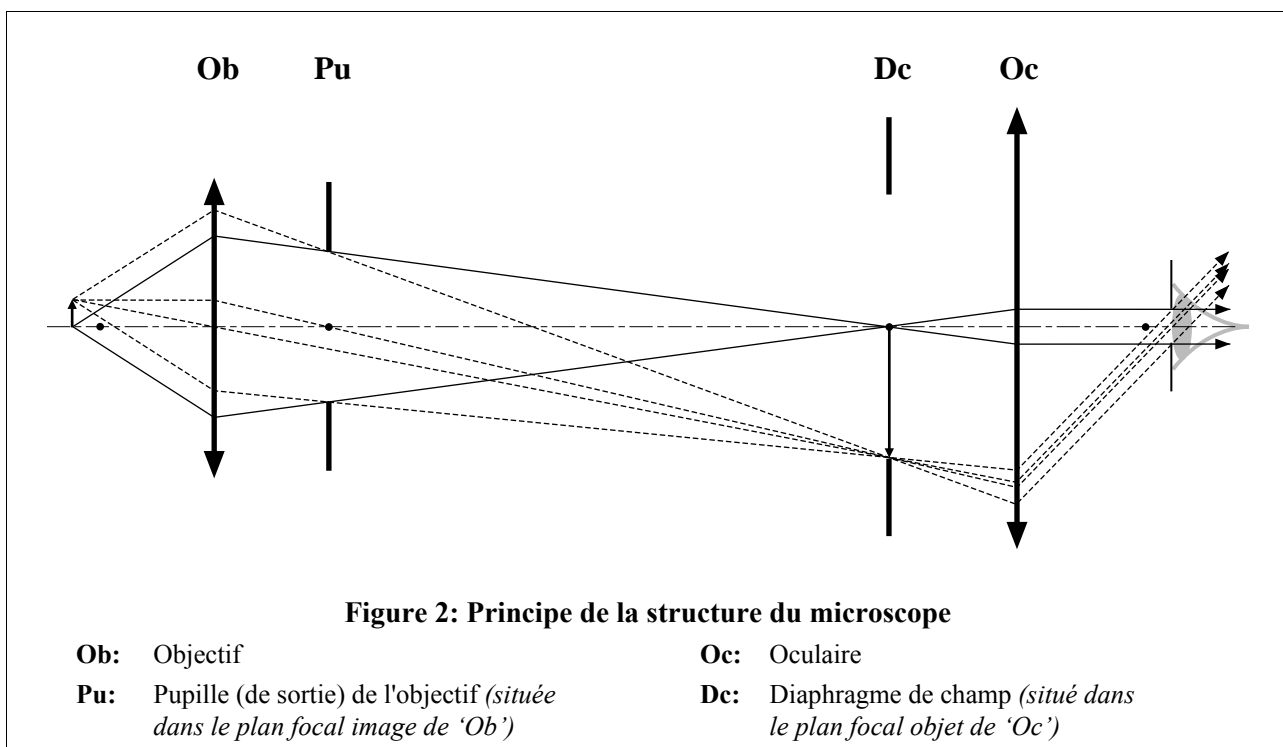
Ob Pu Dc Oc

**Figure 2: Principe de la structure du microscope**

**Ob:** Objectif

**Pu:** Pupille (de sortie) de l'objectif *(située dans le plan focal image de 'Ob')*

**Oc:** Oculaire

**Dc:** Diaphragme de champ *(situé dans le plan focal objet de 'Oc')*